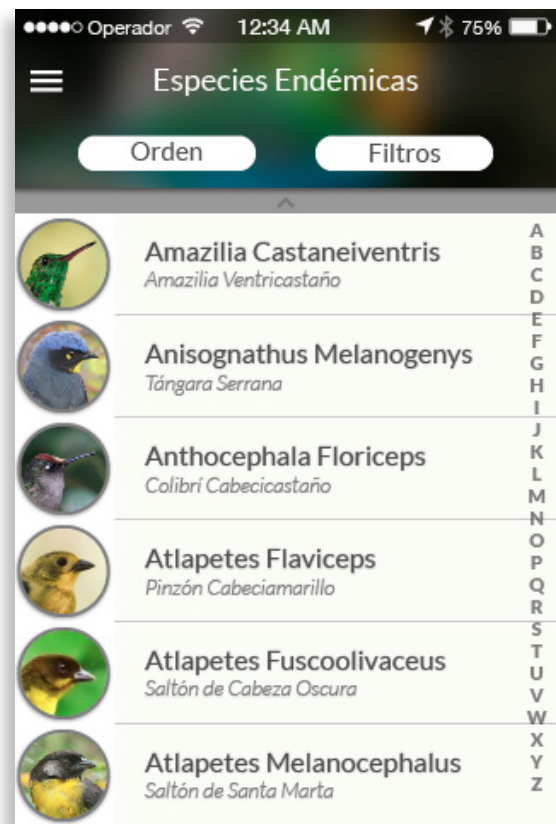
●●●●○ Operador 12:34 AM 75%

Especies Endémicas

Orden

Filtros

Amazilia Castaneiventris
Amazilia Ventricastaño

Anisognathus Melanogenys
Tángara Serrana

Anthocephala Floriceps
Colibrí Cabecicastaño

Atlapetes Flaviceps
Pinzón Cabeciamarillo

Atlapetes Fuscoolivaceus
Saltón de Cabeza Oscura

Atlapetes Melanocephalus
Saltón de Santa Marta

A
B
C
D
E
F
G
H
I
J
K
L
M
N
O
P
Q
R
S
T
U
V
W
X
Y
Z